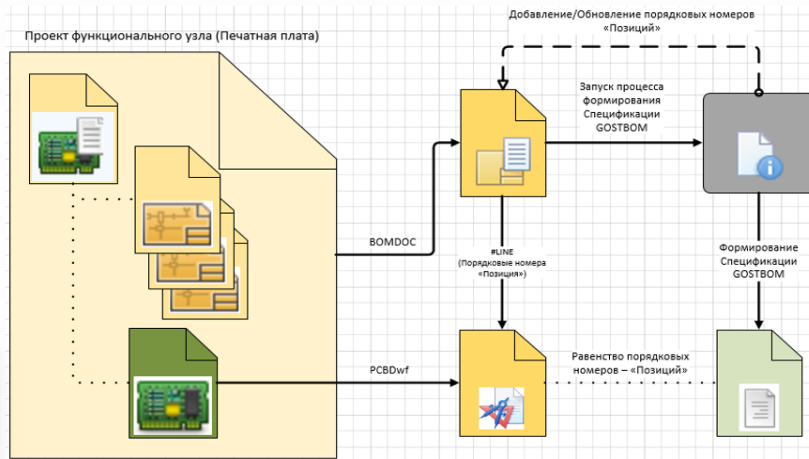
Проект функционального узла (Печатная плата)

Добавление/Обновление порядковых номеров «Позиций»

Запуск процесса формирования Спецификации GOSTBOM

BOMDOC

#LINE (Порядковые номера «Позиция»)

Формирование Спецификации GOSTBOM

PCBDwf

Равенство порядковых номеров – «Позиций»